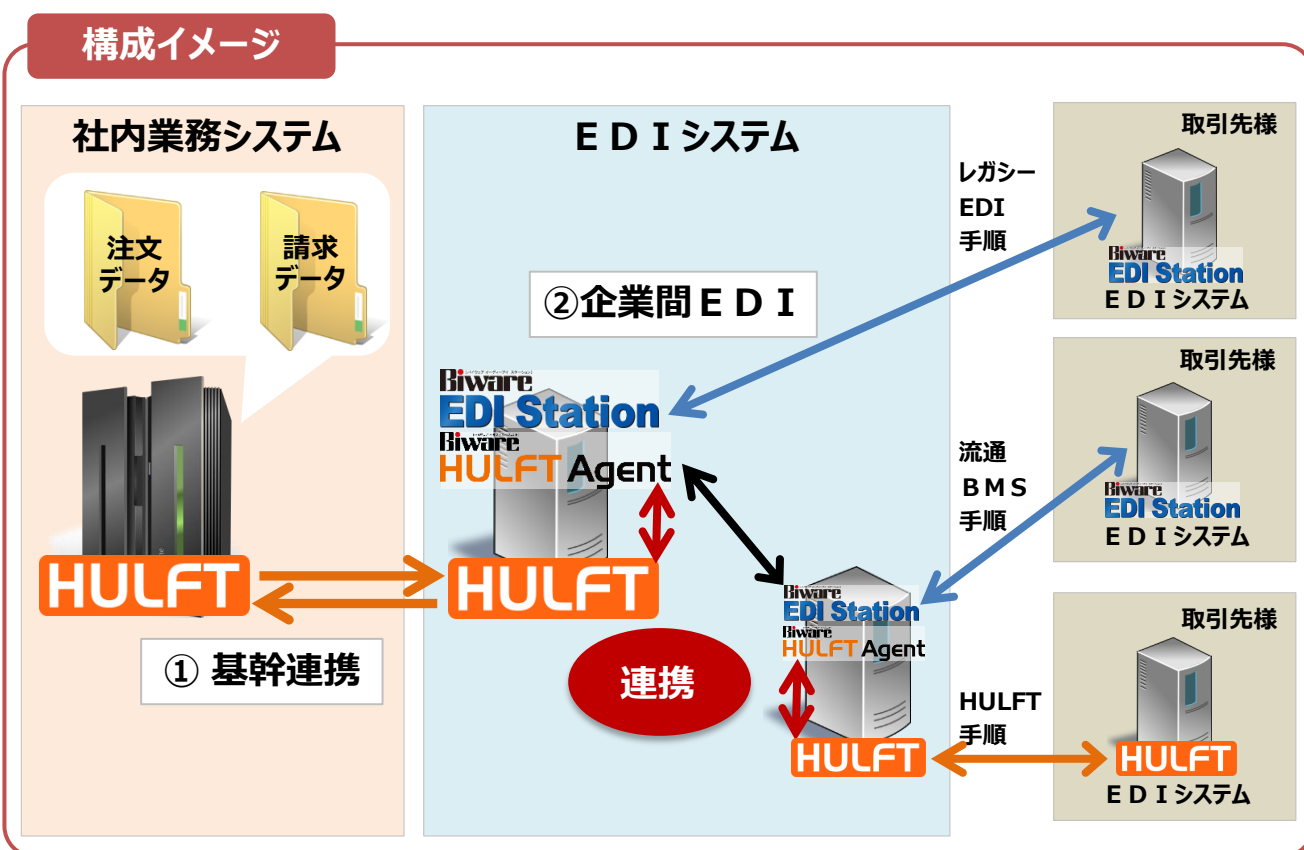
構成イメージ

社内業務システム

注文
データ

請求
データ

HULFT

① 基幹連携

ＥＤＩシステム

②企業間ＥＤＩ

Biware
EDI Station
Biware
HULFT Agent

HULFT

連携

Biware
EDI Station
Biware
HULFT Agent

HULFT

レガシー
EDI
手順

流通
ＢＭＳ
手順

HULFT
手順

取引先様
Biware
EDI Station
ＥＤＩシステム

取引先様
Biware
EDI Station
ＥＤＩシステム

取引先様
HULFT
ＥＤＩシステム